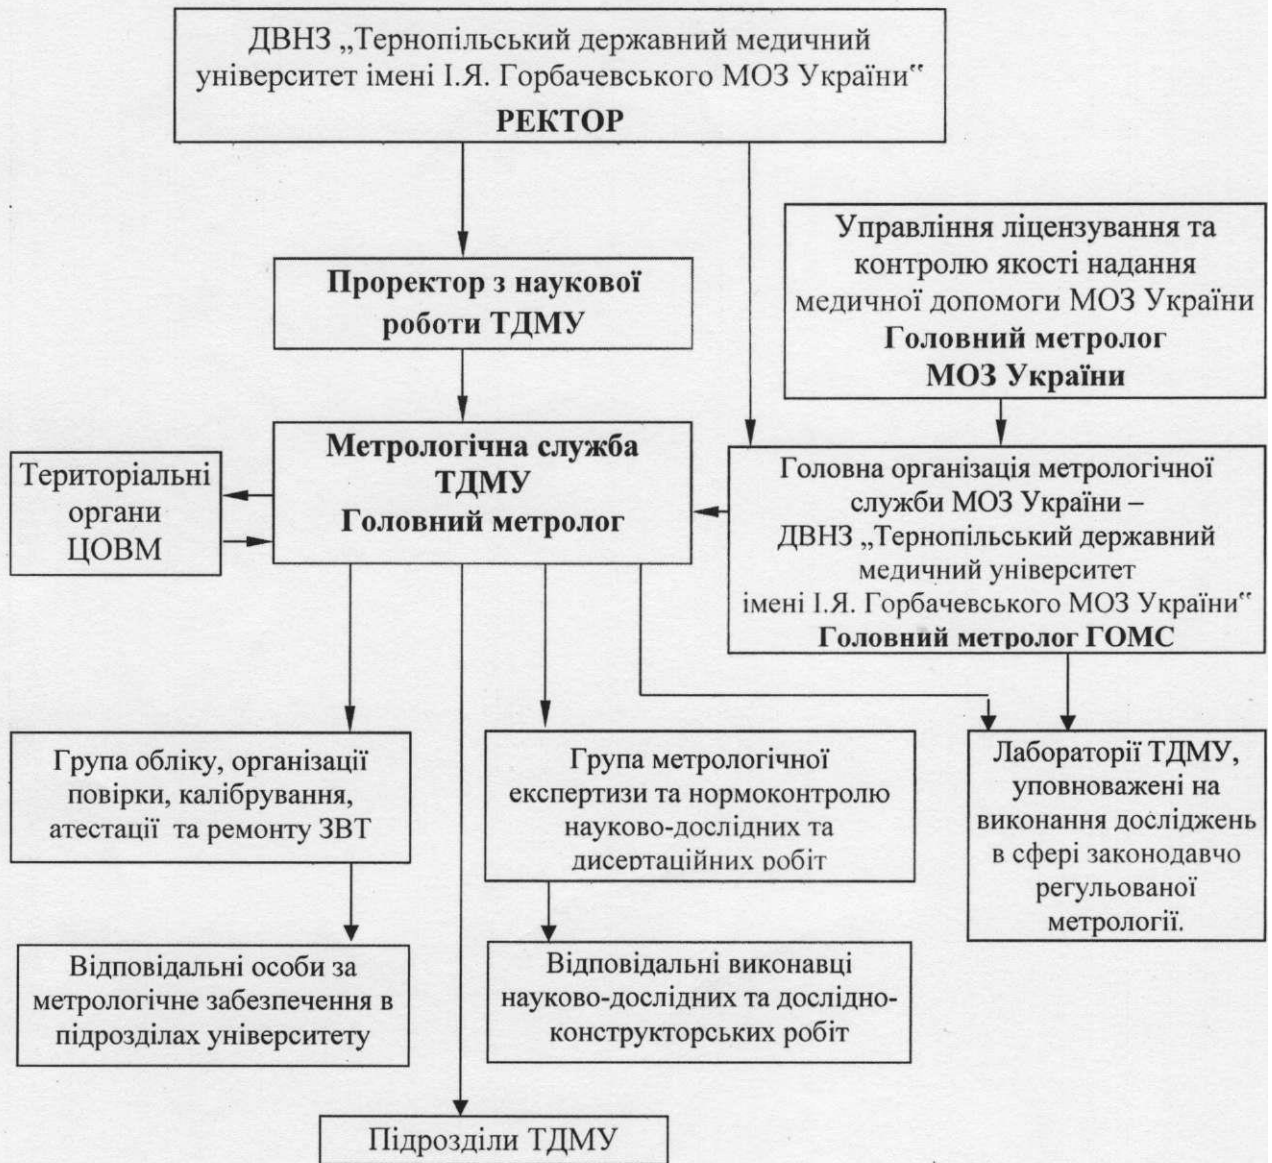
ДВНЗ „Тернопільський державний медичний університет імені І.Я. Горбачевського МОЗ України“
РЕКТОР

Управління ліцензування та контролю якості надання медичної допомоги МОЗ України
Головний метролог
МОЗ України

Проректор з наукової роботи ТДМУ

Метрологічна служба ТДМУ
Головний метролог

Територіальні органи ЦОВМ

Головна організація метрологічної служби МОЗ України – ДВНЗ „Тернопільський державний медичний університет імені І.Я. Горбачевського МОЗ України“
Головний метролог ГОМС

Група обліку, організації повірки, калібрування, атестації та ремонту ЗВТ

Група метрологічної експертизи та нормоконтролю науково-дослідних та дисертаційних робіт

Лабораторії ТДМУ, уповноважені на виконання досліджень в сфері законодавчо регульованої метрології.

Відповідальні особи за метрологічне забезпечення в підрозділах університету

Відповідальні виконавці науково-дослідних та дослідно-конструкторських робіт

Підрозділи ТДМУ